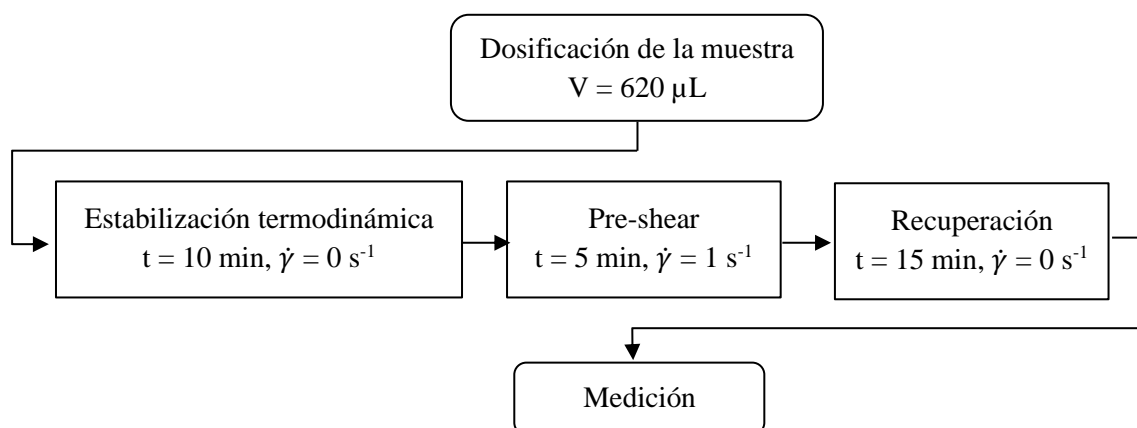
Dosificación de la muestra
V = 620 μL

Estabilización termodinámica
t = 10 min, $\dot{\gamma}$ = 0 s$^{-1}$

Pre-shear
t = 5 min, $\dot{\gamma}$ = 1 s$^{-1}$

Recuperación
t = 15 min, $\dot{\gamma}$ = 0 s$^{-1}$

Medición